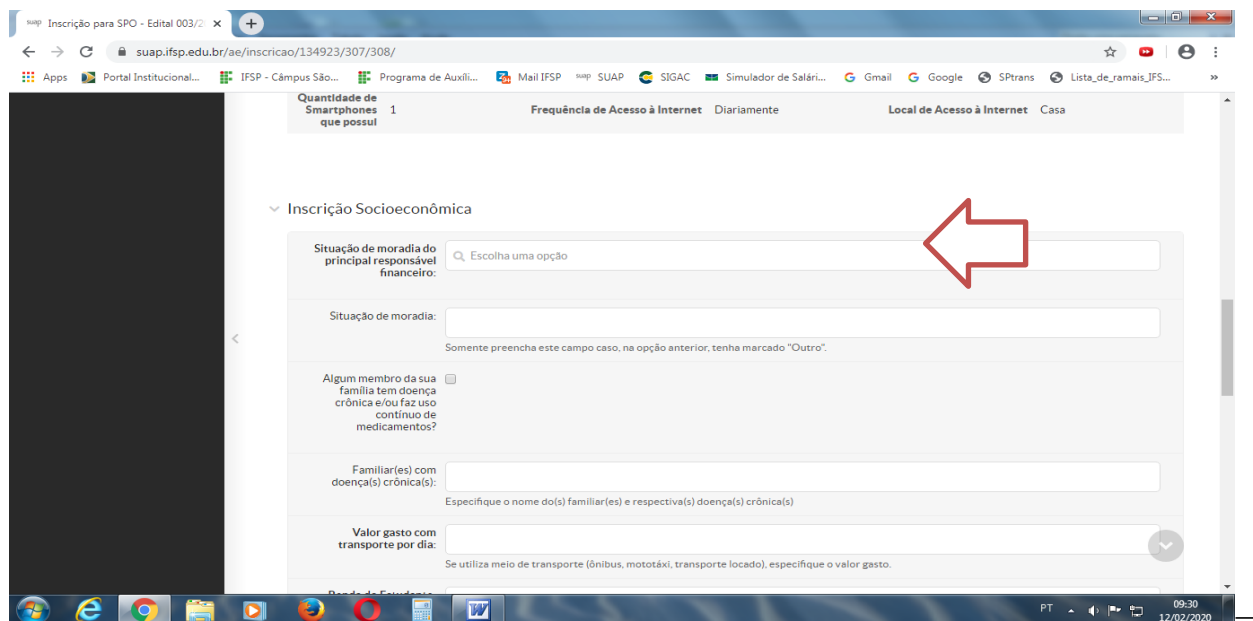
suap Inscrição para SPO - Edital 003/2 ×

suap.ifsp.edu.br/ae/inscricao/134923/307/308/

Apps Portal Institucional... IFSP - Câmpus São... Programa de Auxíli... Mail IFSP SUAP SIGAC Simulador de Salári... Gmail Google SPtrans Lista_de_ramais_IFS...

Quantidade de Smartphones que possui 1 Frequência de Acesso à Internet Diariamente Local de Acesso à Internet Casa

Inscrição Socioeconômica

Situação de moradia do principal responsável financeiro: Escolha uma opção

Situação de moradia:

Somente preencha este campo caso, na opção anterior, tenha marcado "Outro".

Algum membro da sua família tem doença crônica e/ou faz uso contínuo de medicamentos?

Familiar(es) com doença(s) crônica(s):

Especifique o nome do(s) familiar(es) e respectiva(s) doença(s) crônica(s)

Valor gasto com transporte por dia:

Se utiliza meio de transporte (ônibus, mototáxi, transporte locado), especifique o valor gasto.

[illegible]

PT 09:30 12/02/2020